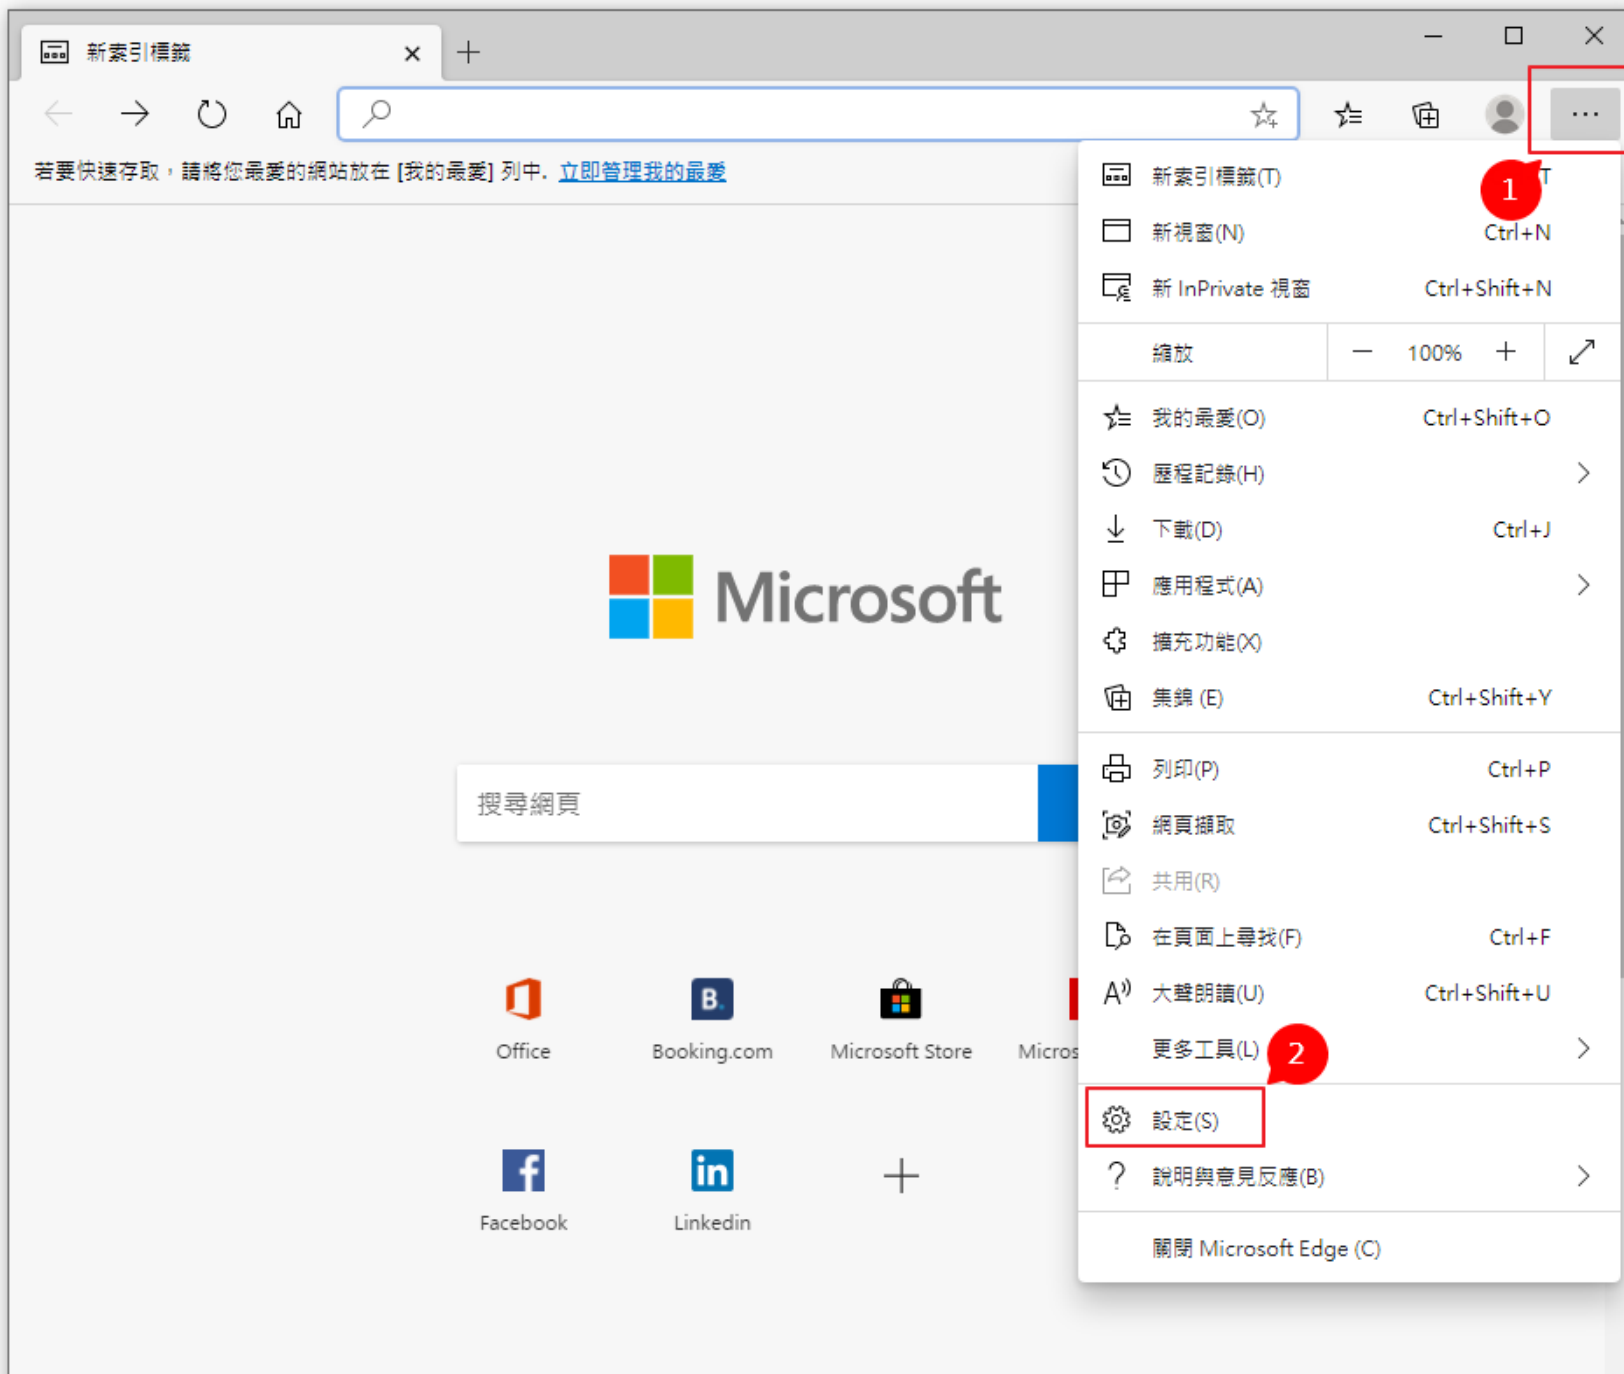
新索引標籤 ×

+

若要快速存取，請將您最愛的網站放在 [我的最愛] 列中。立即管理我的最愛

Microsoft

搜尋網頁

Office
Booking.com
Microsoft Store
Micros

Facebook
Linkedin

新索引標籤(T) T
新視窗(N) Ctrl+N
新 InPrivate 視窗 Ctrl+Shift+N
縮放 — 100% +
我的最愛(O) Ctrl+Shift+O
歷程記錄(H)
下載(D) Ctrl+J
應用程式(A)
擴充功能(X)
集錦 (E) Ctrl+Shift+Y
列印(P) Ctrl+P
網頁擷取 Ctrl+Shift+S
共用(R)
在頁面上尋找(F) Ctrl+F
大聲朗讀(U) Ctrl+Shift+U
更多工具(L)
設定(S)
說明與意見反應(B)
關閉 Microsoft Edge (C)

1
2